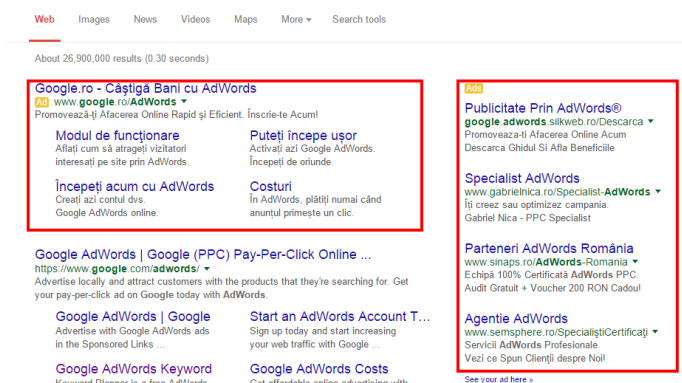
Web Images News Videos Maps More ▾ Search tools

About 26,900,000 results (0.30 seconds)

Google.ro - Câștigă Bani cu AdWords
Ad www.google.ro/AdWords ▾
Promovează-ți Afacerea Online Rapid și Eficient. Înscrie-te Acum!

Modul de funcționare
Aflați cum să atrageți vizitatori interesați pe site prin AdWords.

Puteți începe ușor
Activați azi Google AdWords. Începeți de oriunde.

Începeți acum cu AdWords
Creați azi contul dvs. Google AdWords online.

Costuri
În AdWords, plătiți numai când anunțul primește un clic.

Google AdWords | Google (PPC) Pay-Per-Click Online ...
https://www.google.com/adwords/ ▾
Advertise locally and attract customers with the products that they're searching for. Get your pay-per-click ad on Google today with AdWords.

Google AdWords | Google
Advertise with Google AdWords ads in the Sponsored Links ...

Start an AdWords Account T...
Sign up today and start increasing your web traffic with Google ...

Google AdWords Keyword
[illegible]

Google AdWords Costs
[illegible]

Ads
Publicitate Prin AdWords®
google.adwords.silkweb.ro/Descarca ▾
Promovează-ți Afacerea Online Acum
Descarca Ghidul Si Afla Beneficiile

Specialist AdWords
www.gabrielnica.ro/Specialist-AdWords ▾
Îți creez sau optimizez campania.
Gabriel Nica - PPC Specialist

Parteneri AdWords România
www.sinaps.ro/AdWords-Romania ▾
Echipă 100% Certificată AdWords PPC.
Audit Gratuit + Voucher 200 RON Cadou!

Agentie AdWords
www.semsphere.ro/SpecialiștiCertificați ▾
Servicii AdWords Profesionale.
Vezi ce Spun Clienții despre Noi!

See your ad here »